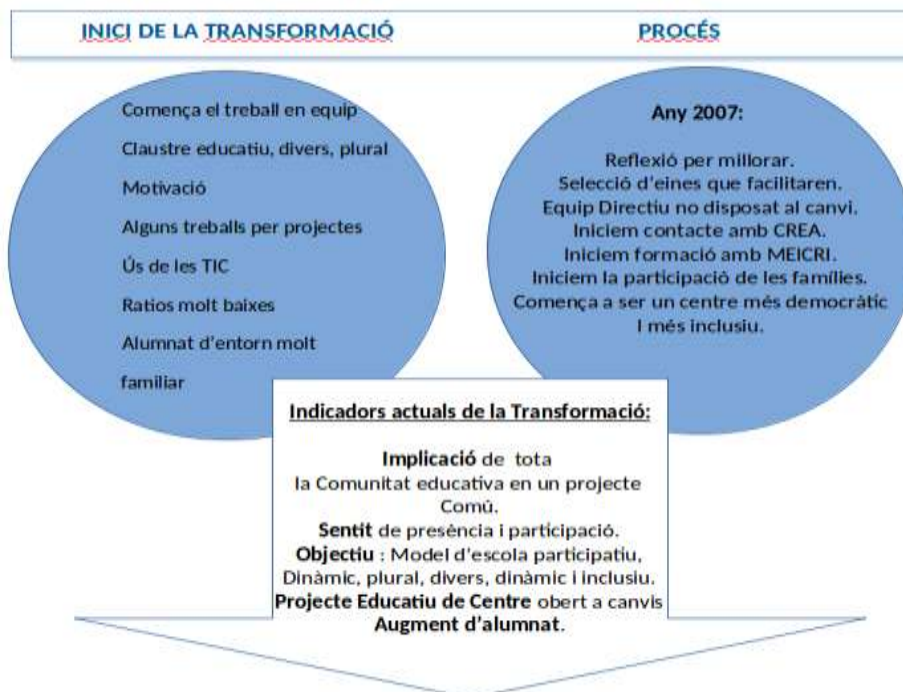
INICI DE LA TRANSFORMACIÓ

PROCÉS

Comença el treball en equip

Claustre educatiu, divers, plural

Motivació

Alguns treballs per projectes

Ús de les TIC

Ratios molt baixes

Alumnat d'entorn molt familiar

Any 2007:

Reflexió per millorar.
Selecció d'eines que facilitaren.
Equip Directiu no disposat al canvi.
Iniciem contacte amb CREA.
Iniciem formació amb MEICRI.
Iniciem la participació de les famílies.
Comença a ser un centre més democràtic I més inclusiu.

Indicadors actuals de la Transformació:

Implicació de tota la Comunitat educativa en un projecte Comú.
Sentit de presència i participació.
Objectiu : Model d'escola participatiu, Dinàmic, plural, divers, dinàmic i inclusiu.
Projecte Educatiu de Centre obert a canvis
Augment d'alumnat.